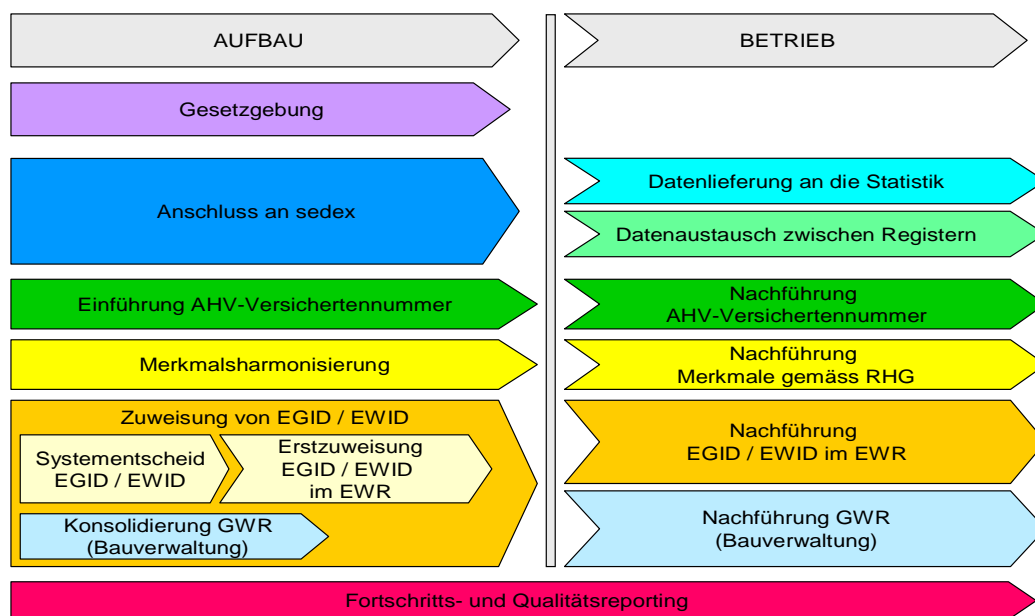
AUFBAU

BETRIEB

Gesetzgebung

Anschluss an sedex

Datenlieferung an die Statistik

Datenaustausch zwischen Registern

Einführung AHV-Versichertennummer

Nachführung AHV-Versichertennummer

Merkmalsharmonisierung

Nachführung Merkmale gemäss RHG

Zuweisung von EGID / EWID

Systementscheid EGID / EWID

Erstzuweisung EGID / EWID im EWR

Konsolidierung GWR (Bauverwaltung)

Nachführung EGID / EWID im EWR

Nachführung GWR (Bauverwaltung)

Fortschritts- und Qualitätsreporting